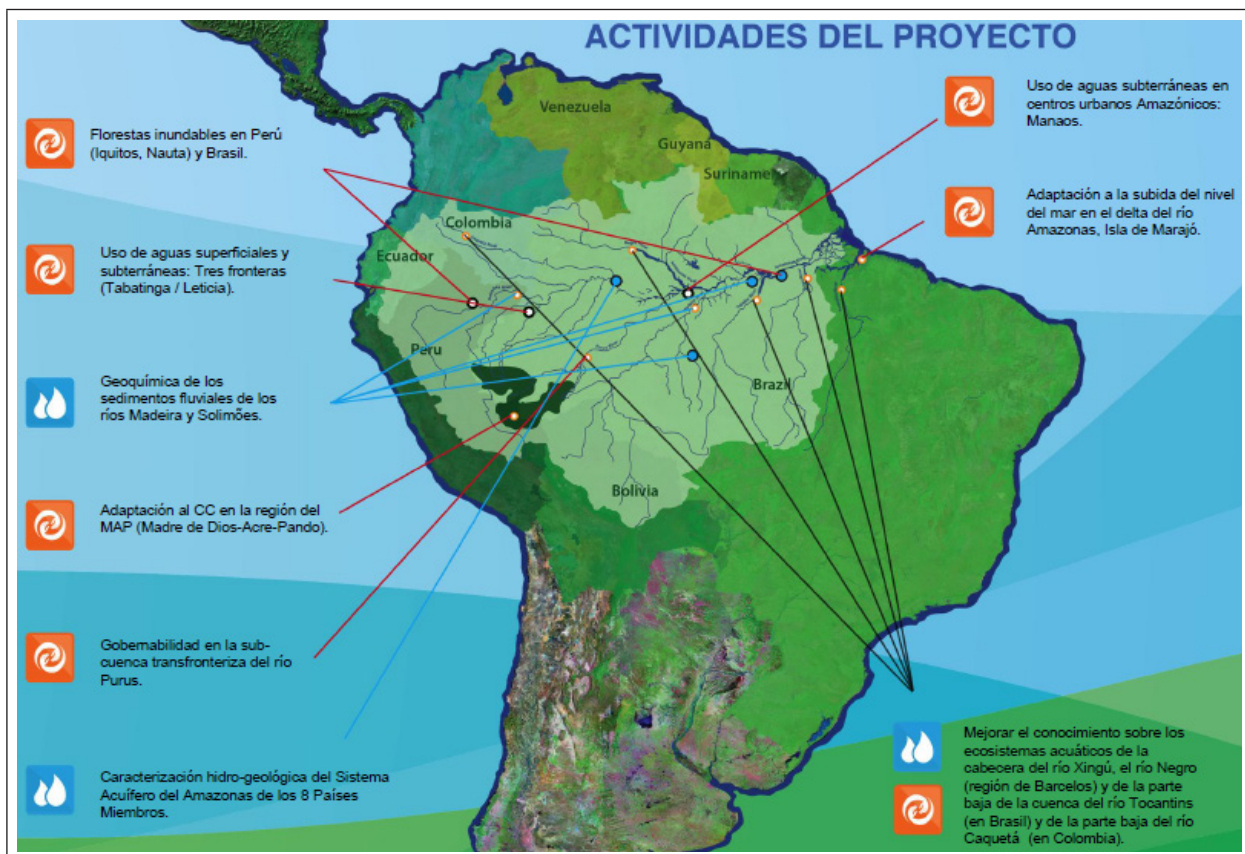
ACTIVIDADES DEL PROYECTO

Florestas inundables en Perú (Iquitos, Nauta) y Brasil.

Uso de aguas superficiales y subterráneas: Tres fronteras (Tabatinga / Leticia).

Geoquímica de los sedimentos fluviales de los ríos Madeira y Solimões.

Adaptación al CC en la región del MAP (Madre de Dios-Acre-Pando).

Gobernabilidad en la sub-cuenca transfronteriza del río Purus.

Caracterización hidro-geológica del Sistema Acuífero del Amazonas de los 8 Países Miembros.

Uso de aguas subterráneas en centros urbanos Amazónicos: Manaos.

Adaptación a la subida del nivel del mar en el delta del río Amazonas, Isla de Marajó.

Venezuela

Guyana

Suriname

Colombia

Ecuador

Peru

Brazil

Bolivia

Mejorar el conocimiento sobre los ecosistemas acuáticos de la cabecera del río Xingú, el río Negro (región de Barcelos) y de la parte baja de la cuenca del río Tocantins (en Brasil) y de la parte baja del río Caquetá (en Colombia).